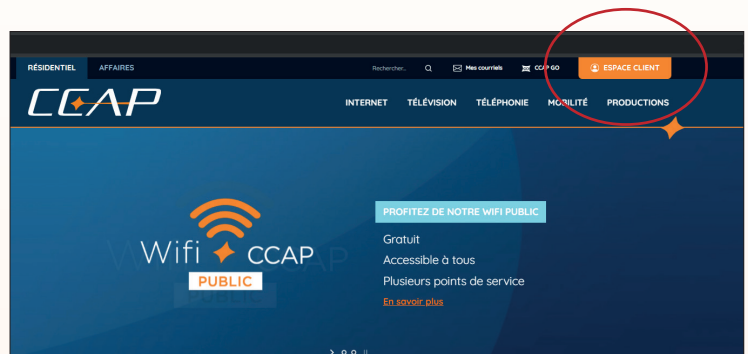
RÉSIDENTIEL AFFAIRES

Rechercher...

Mes courriels

CCAP GO

ESPACE CLIENT

CCAP

INTERNET TÉLÉVISION TÉLÉPHONIE MOBILITÉ PRODUCTIONS

Wifi CCAP

PUBLIC

PROFITEZ DE NOTRE WIFI PUBLIC

Gratuit

Accessible à tous

Plusieurs points de service

En savoir plus